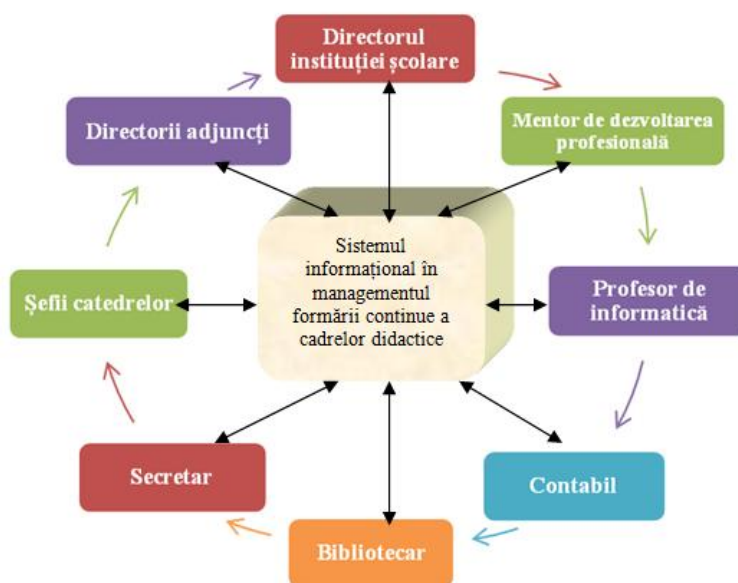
Directorul instituției școlare

Mentor de dezvoltarea profesională

Profesor de informatică

Contabil

Bibliotecar

Secretar

Șefii catedrelor

Directorii adjuncți

Sistemul informațional în managementul formării continue a cadrelor didactice